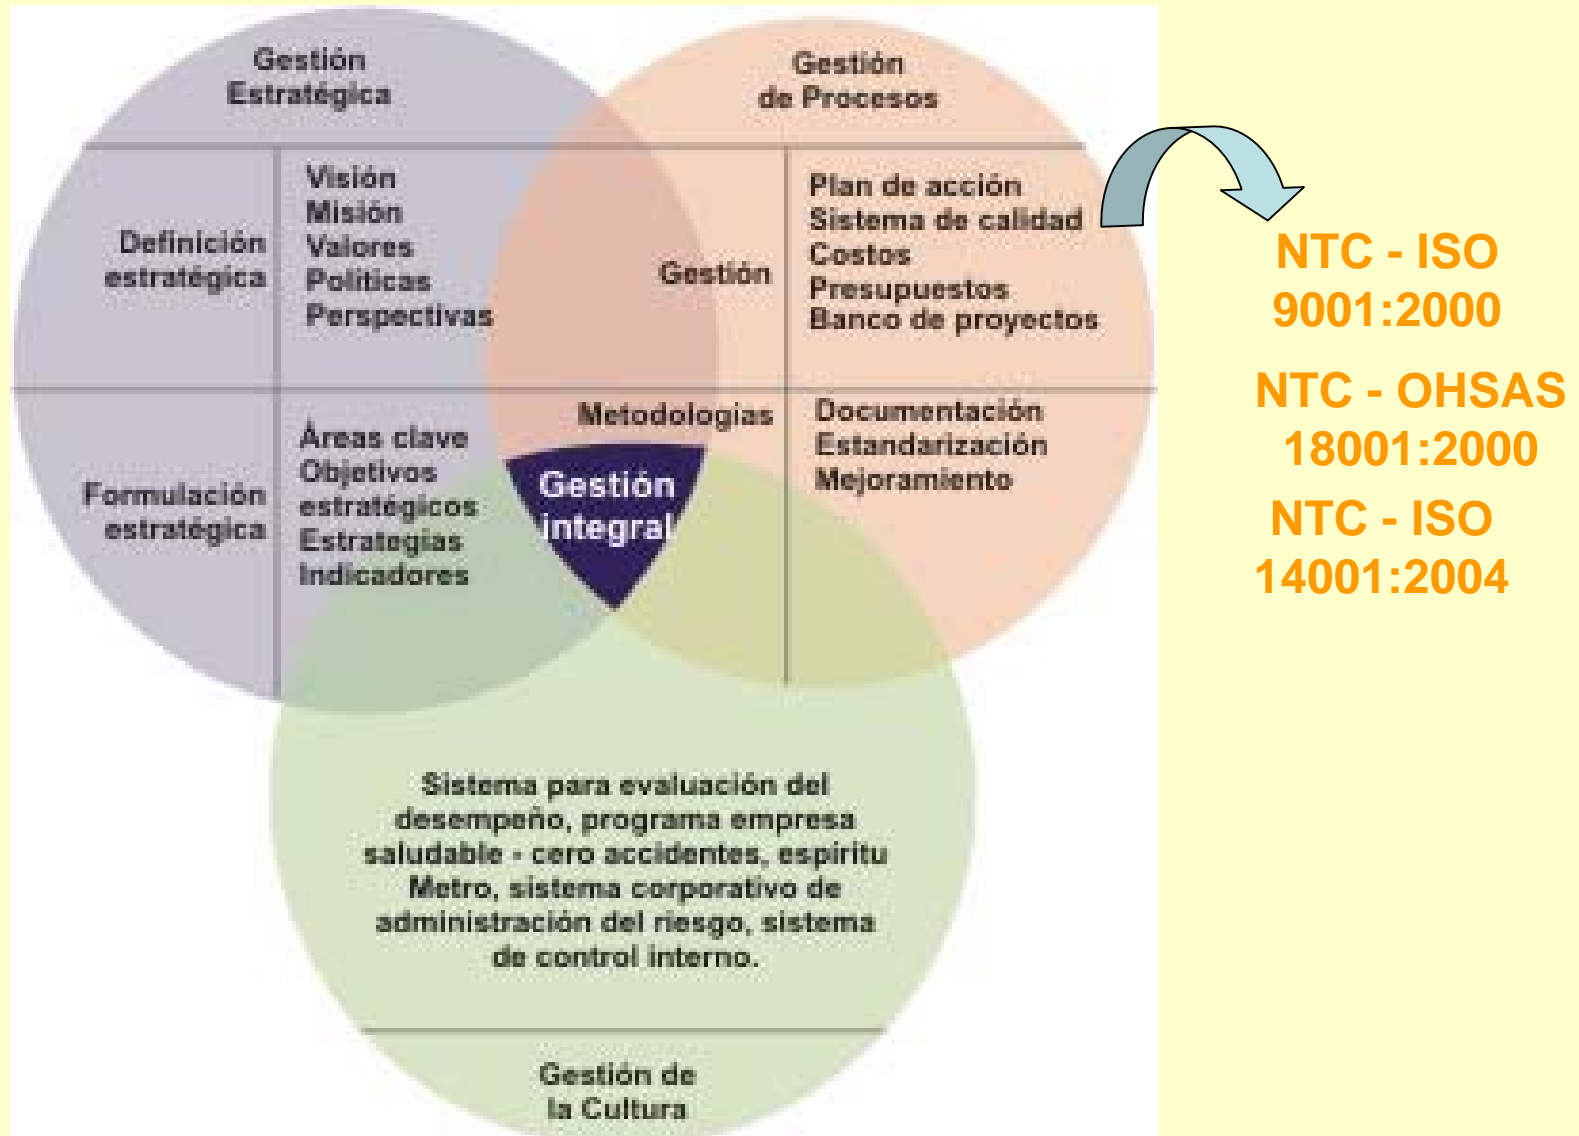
Gestión Estratégica

Gestión de Procesos

Definición estratégica

Visión
Misión
Valores
Políticas
Perspectivas

Gestión

Plan de acción
Sistema de calidad
Costos
Presupuestos
Banco de proyectos

Formulación estratégica

Áreas clave
Objetivos estratégicos
Estrategias
Indicadores

Metodologías

Documentación
Estandarización
Mejoramiento

Gestión integral

Sistema para evaluación del desempeño, programa empresa saludable - cero accidentes, espíritu Metro, sistema corporativo de administración del riesgo, sistema de control interno.

Gestión de la Cultura

NTC - ISO 9001:2000

NTC - OHSAS 18001:2000

NTC - ISO 14001:2004